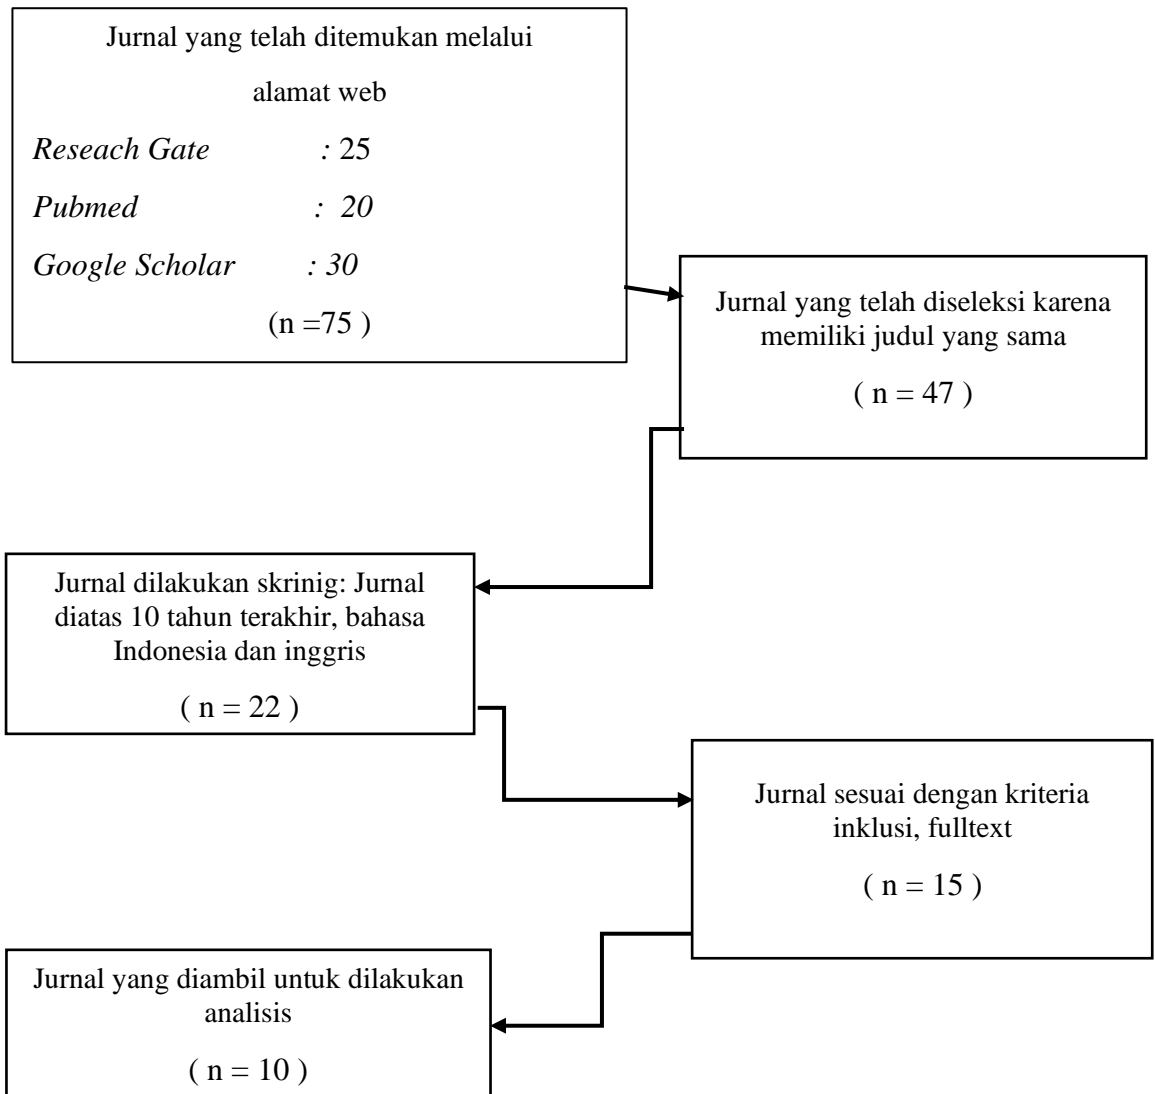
Jurnal yang telah ditemukan melalui alamat web

*Reseach Gate* : 25

*Pubmed* : 20

*Google Scholar* : 30

(n =75 )

Jurnal yang telah diseleksi karena memiliki judul yang sama

( n = 47 )

Jurnal dilakukan skrinig: Jurnal diatas 10 tahun terakhir, bahasa Indonesia dan inggris

( n = 22 )

Jurnal sesuai dengan kriteria inklusi, fulltext

( n = 15 )

Jurnal yang diambil untuk dilakukan analisis

( n = 10 )